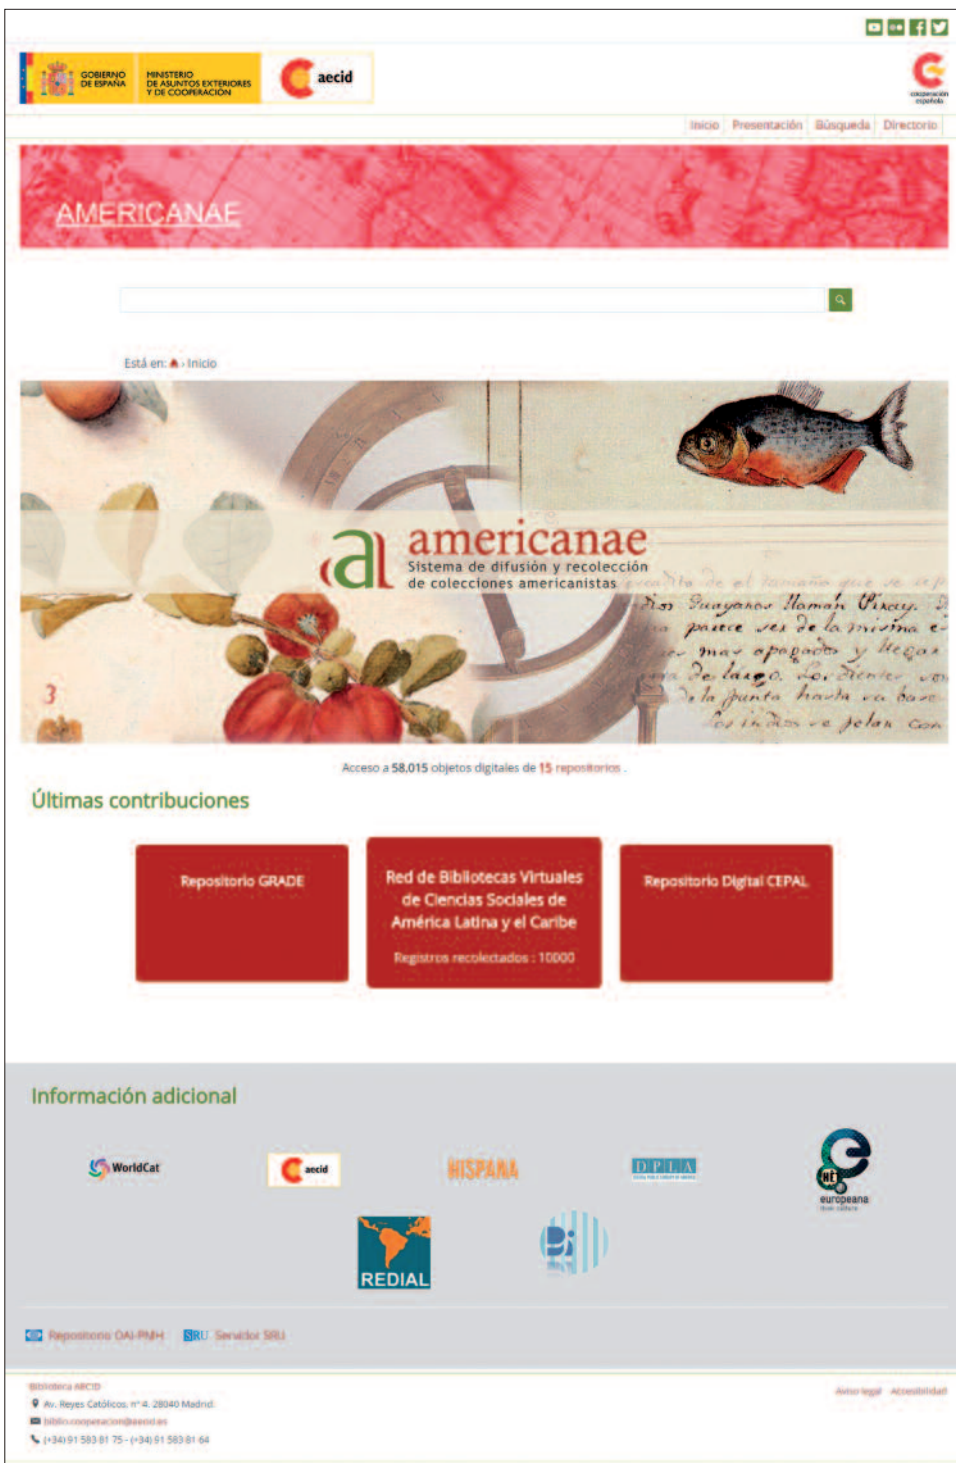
GOBIERNO DE ESPAÑA

MINISTERIO DE ASUNTOS EXTERIORES Y DE COOPERACIÓN

aecid

cooperación española

Inicio Presentación Búsqueda Directorio

AMERICANAE

Está en: › Inicio

americanae
Sistema de difusión y recolección de colecciones americanistas

3

Acceso a 58.015 objetos digitales de 15 repositorios.

Últimas contribuciones

Repositorio GRADE

Red de Bibliotecas Virtuales de Ciencias Sociales de América Latina y el Caribe

Registros recolectados : 10000

Repositorio Digital CEPAL

Información adicional

WorldCat

aecid

HISPANA

DPLA

europeana

REDIAL

Repositorio OAI-PMH SRU Servidor SRU

Biblioteca AECID
Av. Reyes Católicos, n° 4. 28040 Madrid
biblio.cooperacion@aecid.es
(+34) 91 583 81 75 - (+34) 91 583 81 64

Aviso legal Accesibilidad